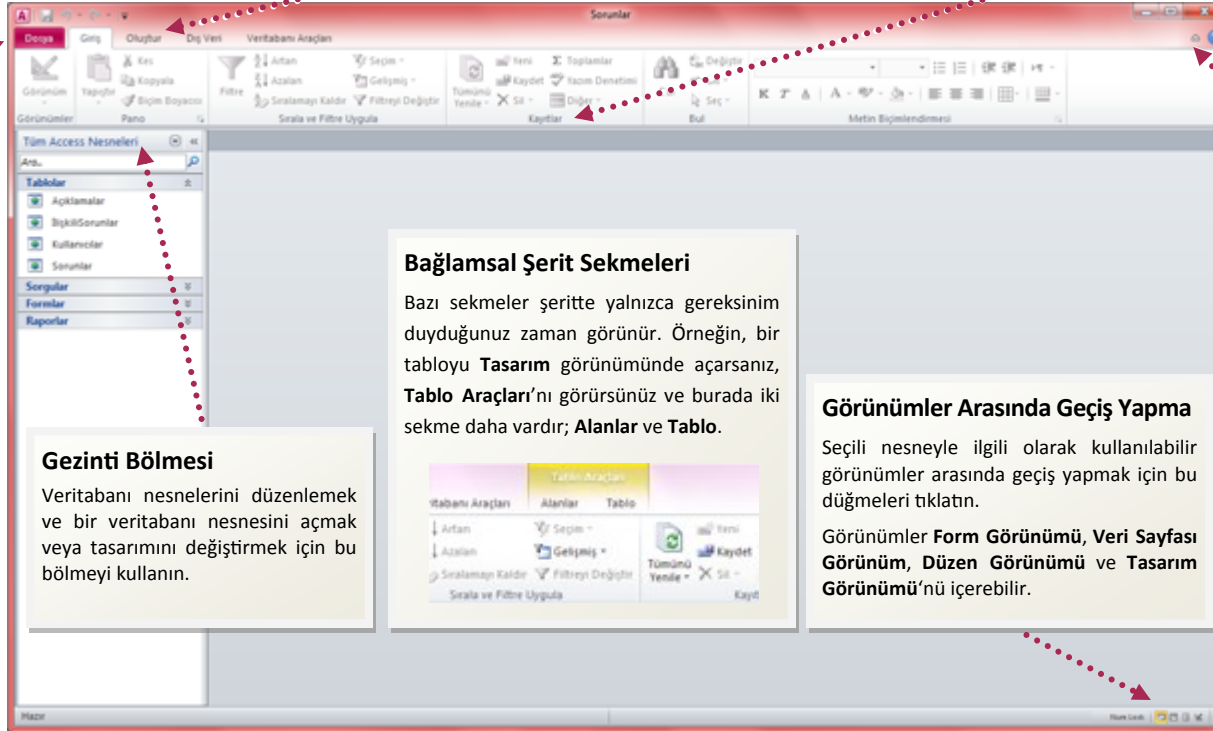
Sorunlar

Dosya Giriş Oluştur Dış Veri Veritabanı Araçları

Görünüm Yapıştır Kes Kopyala Biçim Boyacısı Filtre Artan Azalan Sıralamayı Kaldır Seçim Gelişmiş Filtreyi Değiştir Tümünü Yenile Yeni Kaydet Sil Toplamlar Yazım Denetimi Diğer Bul Değiştir Git Seç

Görünümler Pano Sırala ve Filtre Uygula Kayıtlar Bul Metin Biçimlendirmesi

Tüm Access Nesneleri

Ara...

Tablolar

Açıklamalar

BişkiliSorunlar

Kullanıcılar

Sorunlar

Sorgular

Formlar

Raporlar

Bağlamsal Şerit Sekmeleri

Bazı sekmeler şeritte yalnızca gereksinim duyduğunuz zaman görünür. Örneğin, bir tabloyu **Tasarım** görünümünde açarsanız, **Tablo Araçları**'nı görürsünüz ve burada iki sekme daha vardır; **Alanlar** ve **Tablo**.

Tablo Araçları

Veritabanı Araçları Alanlar Tablo

Artan Azalan Sıralamayı Kaldır Seçim Gelişmiş Filtreyi Değiştir Tümünü Yenile Yeni Kaydet Sil

Sırala ve Filtre Uygula Kayıt

Gezinti Bölmesi

Veritabanı nesnelerini düzenlemek ve bir veritabanı nesnesini açmak veya tasarımını değiştirmek için bu bölmeyi kullanın.

Görünümler Arasında Geçiş Yapma

Seçili nesneyle ilgili olarak kullanılabilir görünümler arasında geçiş yapmak için bu düğmeleri tıklatın.

Görünümler **Form Görünümü**, **Veri Sayfası Görünüm**, **Düzen Görünümü** ve **Tasarım Görünümü**'nü içerebilir.

Hazır

Num Lock